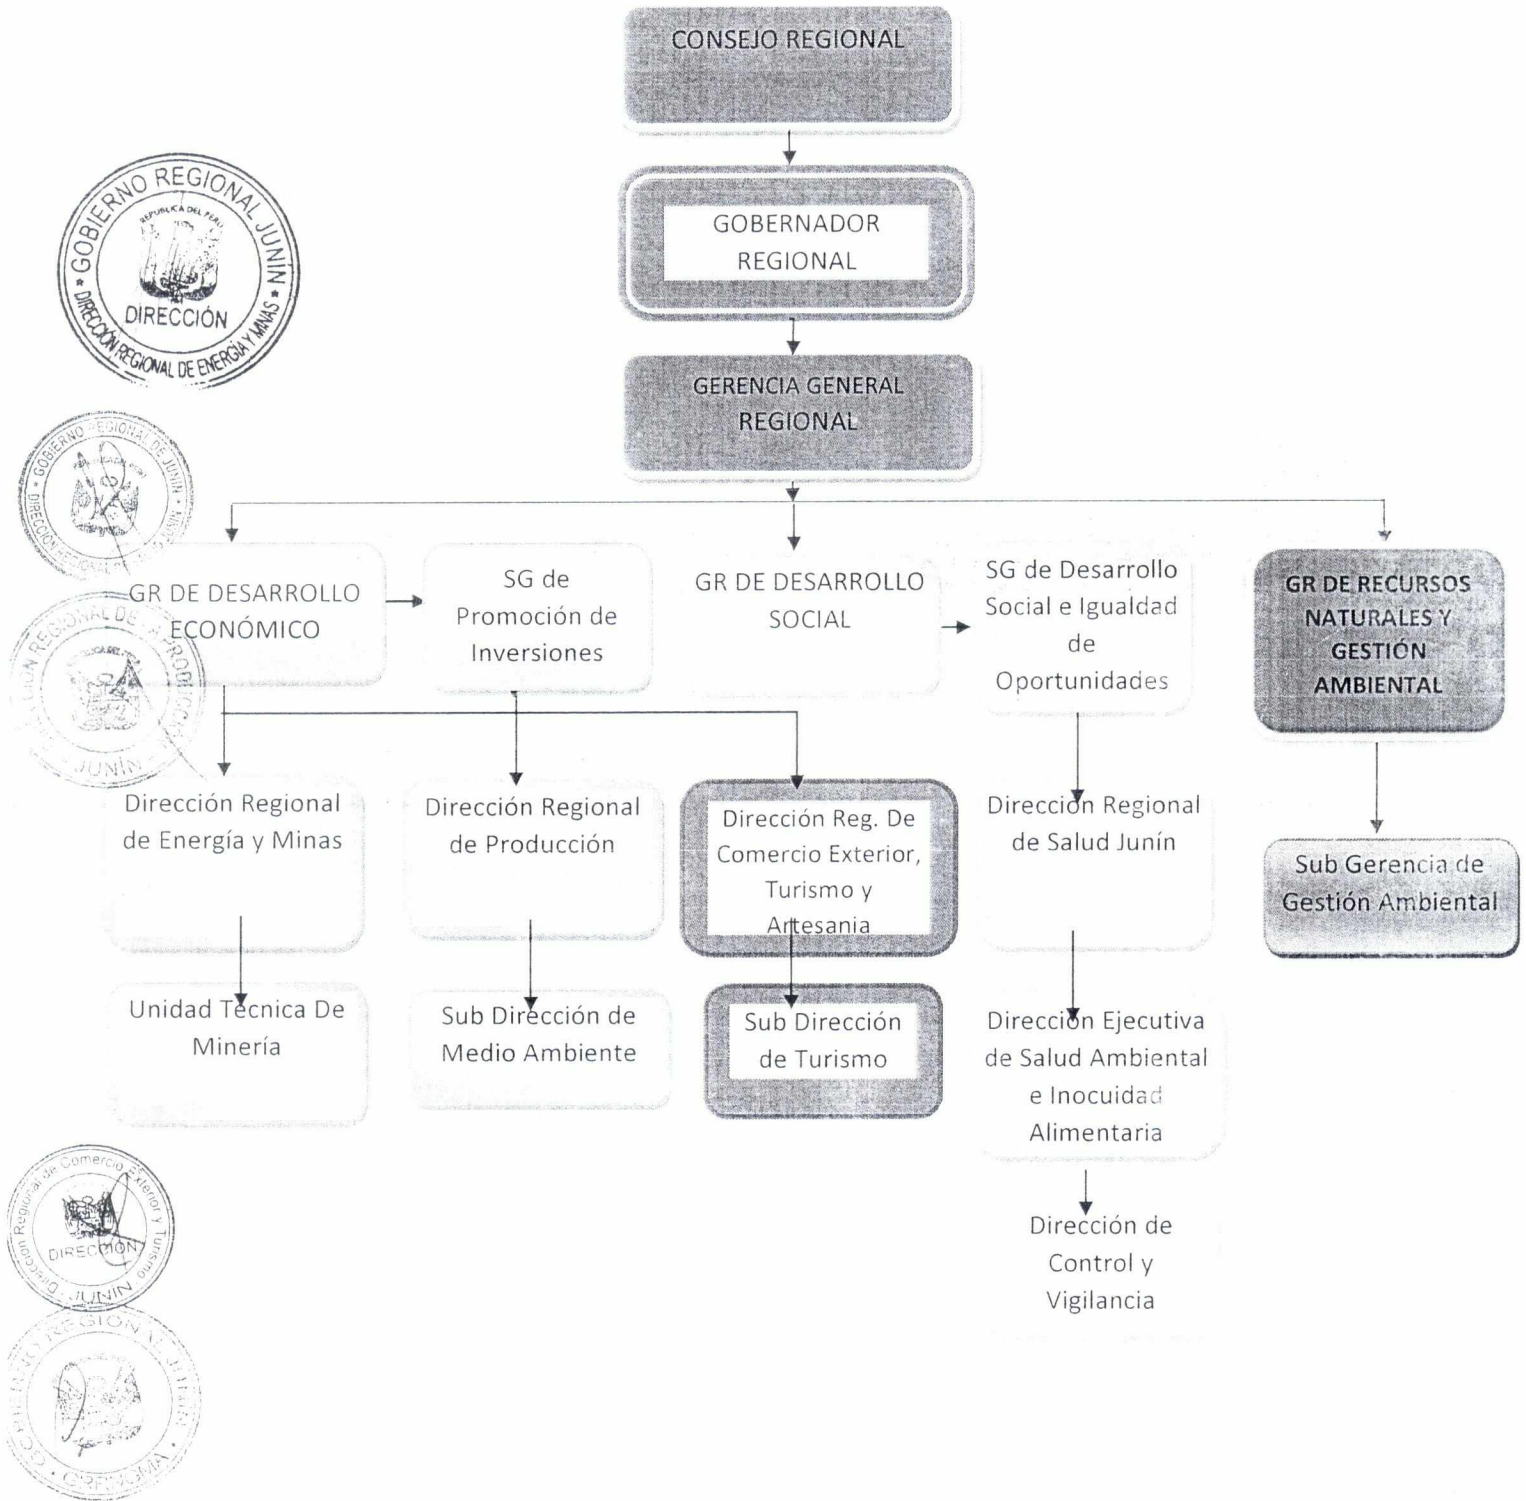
CONSEJO REGIONAL

GOBERNADOR REGIONAL

GERENCIA GENERAL REGIONAL

GOBIERNO REGIONAL JUNIN
REPÚBLICA DEL PERÚ
DIRECCIÓN
DIRECCIÓN REGIONAL DE ENERGÍA Y MINAS

GOBIERNO REGIONAL DE JUNIN
DIRECCIÓN REGIONAL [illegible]

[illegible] REGIONAL DE LA PRODUCCIÓN
JUNÍN

GR DE DESARROLLO ECONÓMICO

SG de Promoción de Inversiones

GR DE DESARROLLO SOCIAL

SG de Desarrollo Social e Igualdad de Oportunidades

GR DE RECURSOS NATURALES Y GESTIÓN AMBIENTAL

Dirección Regional de Energía y Minas

Dirección Regional de Producción

Dirección Reg. De Comercio Exterior, Turismo y Artesania

Dirección Regional de Salud Junín

Sub Gerencia de Gestión Ambiental

Unidad Técnica De Minería

Sub Dirección de Medio Ambiente

Sub Dirección de Turismo

Dirección Ejecutiva de Salud Ambiental e Inocuidad Alimentaria

Dirección de Control y Vigilancia

Dirección Regional de Comercio Exterior y Turismo
DIRECCIÓN
JUNIN

GOBIERNO REGIONAL JUNIN
GRRNGMA